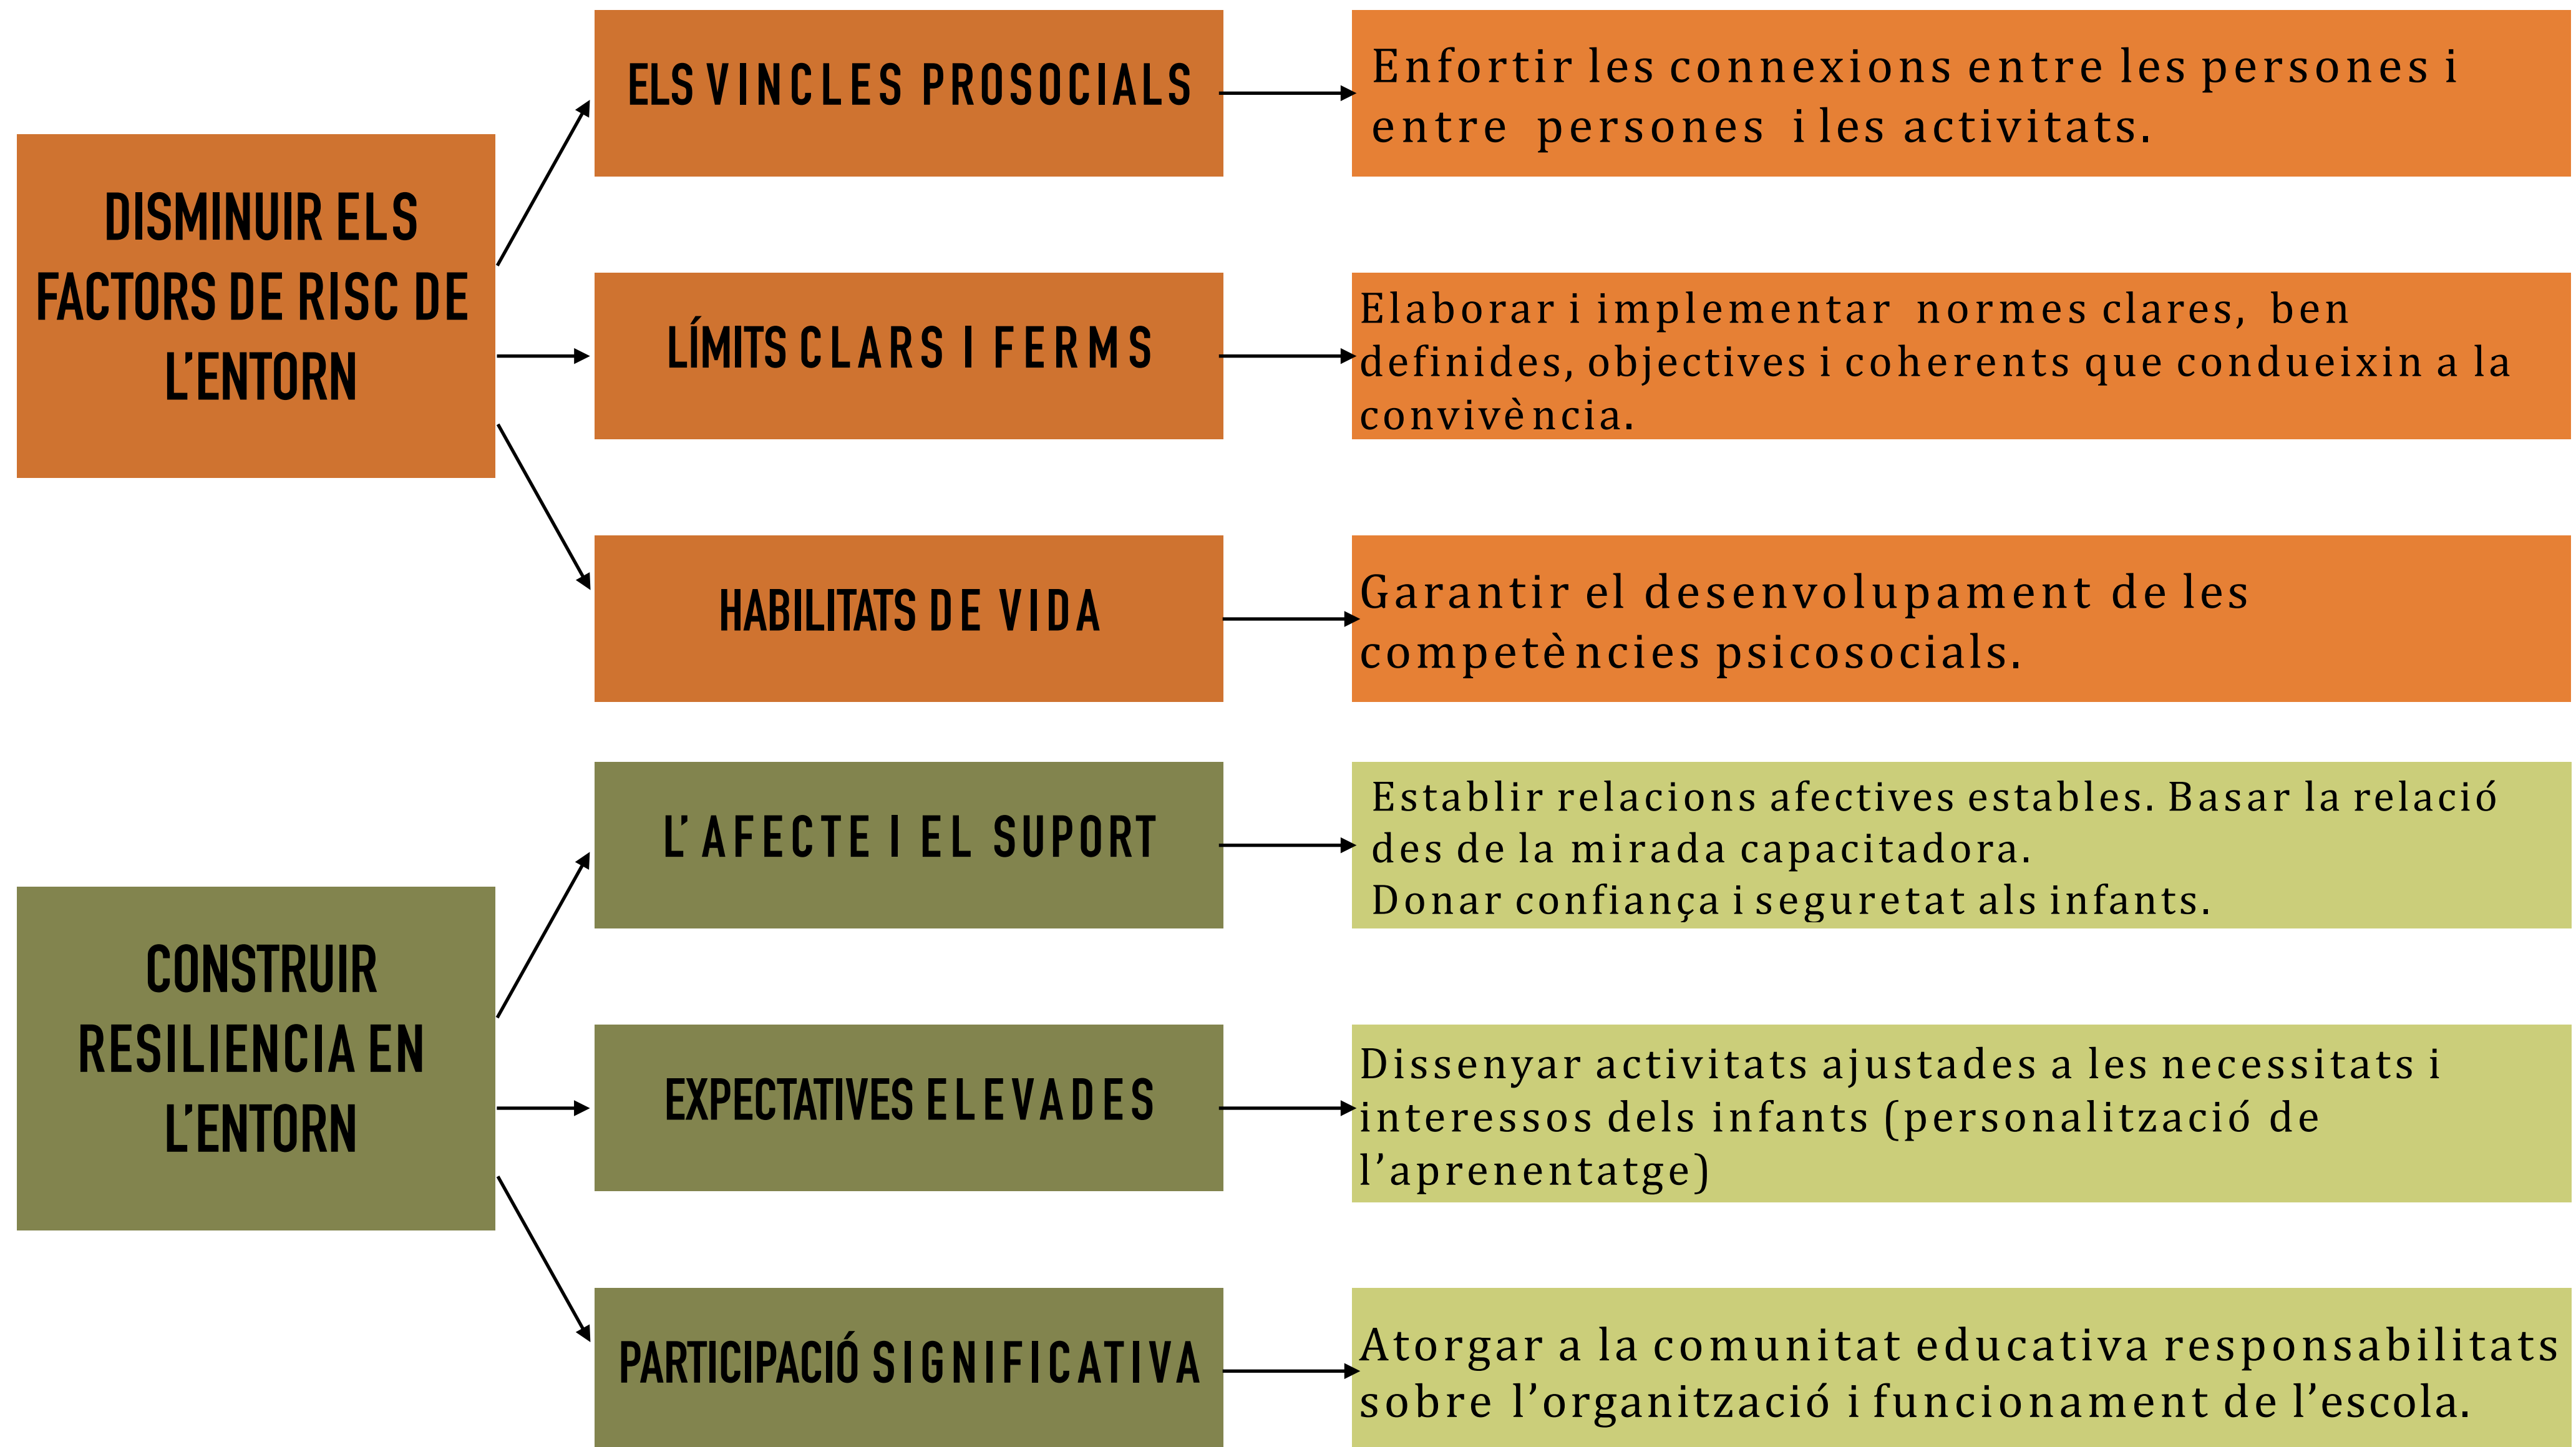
DISMINUIR ELS FACTORS DE RISC DE L'ENTORN

ELS VINCLES PROSOCIALS

Enfortir les connexions entre les persones i entre persones i les activitats.

LÍMITS CLARS I FERMS

Elaborar i implementar normes clares, ben definides, objectives i coherents que condueixin a la convivència.

HABILITATS DE VIDA

Garantir el desenvolupament de les competències psicosocials.

CONSTRUIR RESILIENCIA EN L'ENTORN

L' AFECTE I EL SUPORT

Establir relacions afectives estables. Basar la relació des de la mirada capacitadora.
Donar confiança i seguretat als infants.

EXPECTATIVES ELEVADES

Dissenyar activitats ajustades a les necessitats i interessos dels infants (personalització de l'aprenentatge)

PARTICIPACIÓ SIGNIFICATIVA

Atorgar a la comunitat educativa responsabilitats sobre l'organització i funcionament de l'escola.